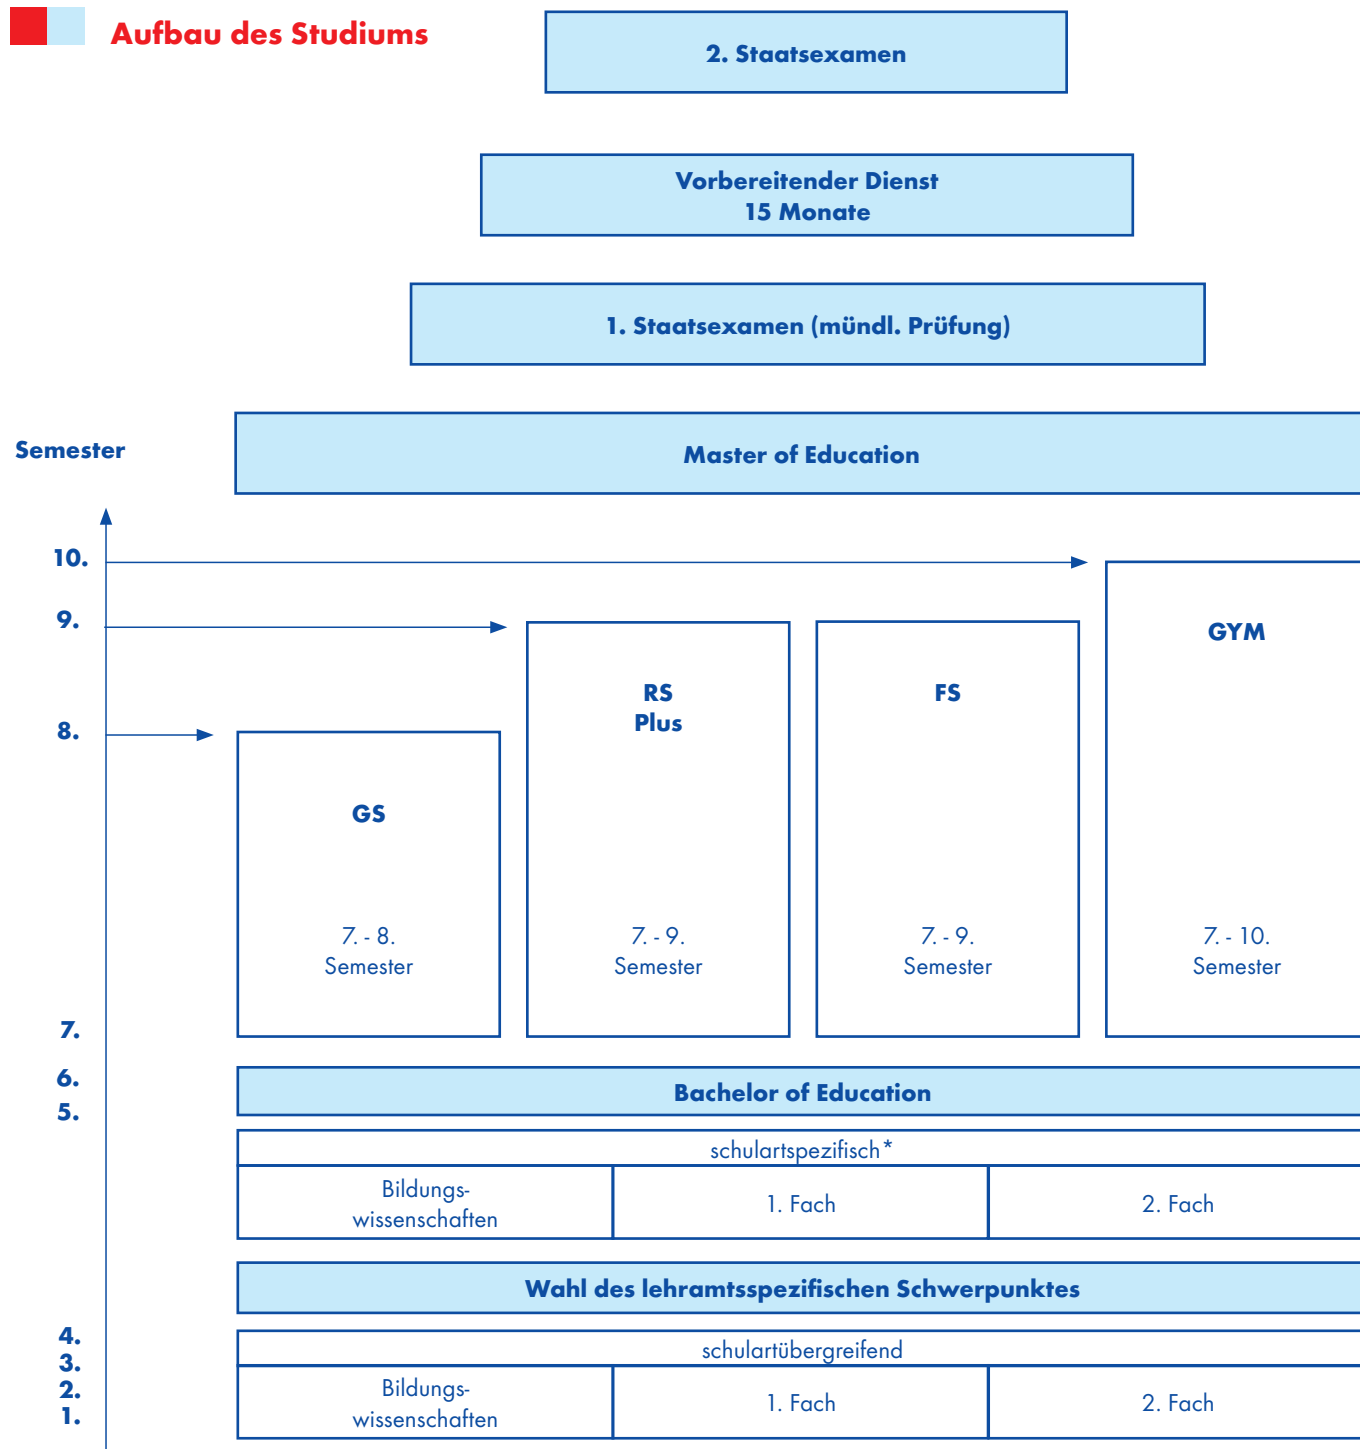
Aufbau des Studiums

2. Staatsexamen

Vorbereitender Dienst
15 Monate

1. Staatsexamen (mündl. Prüfung)

Semester

Master of Education

10.
9.
8.

GS
7. - 8.
Semester

RS
Plus
7. - 9.
Semester

FS
7. - 9.
Semester

GYM
7. - 10.
Semester

7.
6.
5.

Bachelor of Education

schulartspezifisch*

| Bildungswissenschaften | 1. Fach | 2. Fach |
|---|---|---|

Wahl des lehramtsspezifischen Schwerpunktes

4.
3.
2.
1.

schulartübergreifend

| Bildungswissenschaften | 1. Fach | 2. Fach |
|---|---|---|